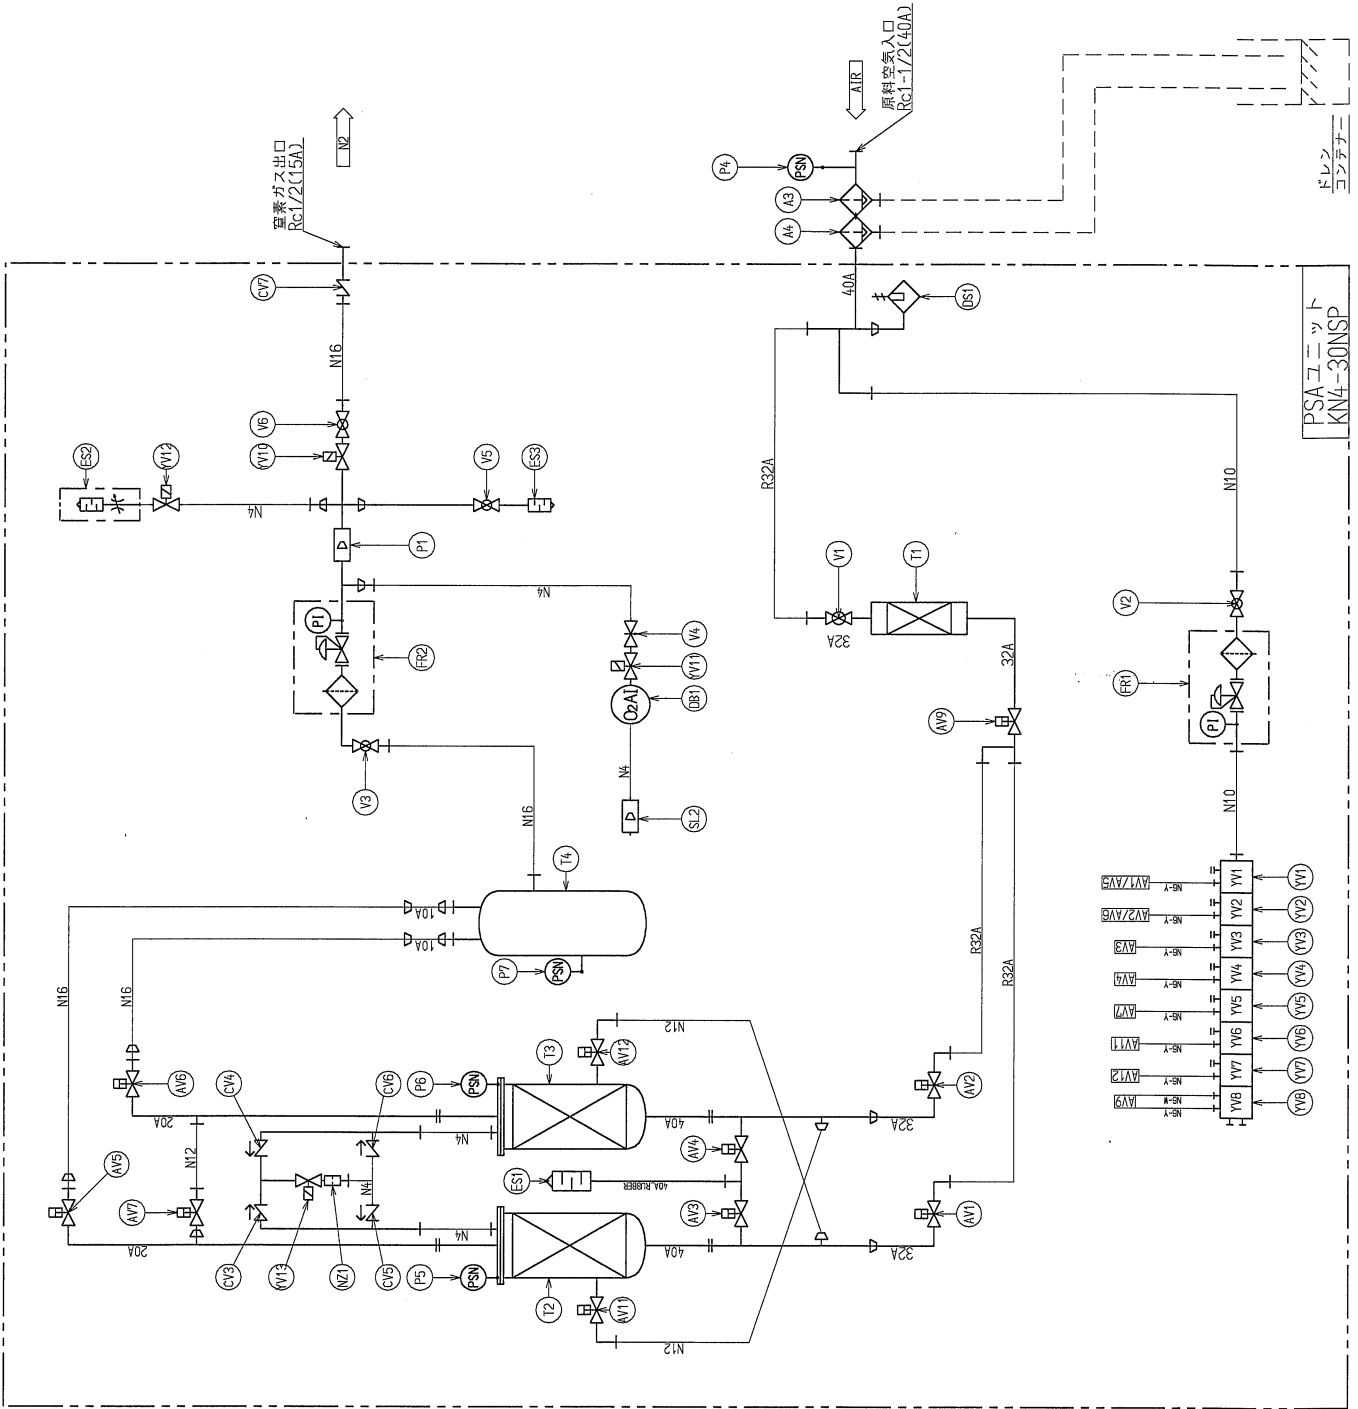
窒素ガス出口
Rc1/2(15A)

N2

AIR

原料空気入口
Rc1-1/2(40A)

ドレン
コンテナー

P4
PSN
A3
A4
40A
DS1

PSA ユニット
KN4-30NSP

CV7
N16
V6
YV10
V5
ES3
ES2
YV12
N4
P1
N4
V4
YV11
DB1
O2AI
N4
SL2
PI
FR2
V3
N16
T4
10A
10A
P7
PSN

R32A
V1
T1
32A
32A
AV9
N10
V2
FR1
PI
N10

YV1
YV2
YV3
YV4
YV5
YV6
YV7
YV8

AV1/AV5
AV2/AV6
AV3
AV4
AV7
AV11
AV12
AV9
N6-Y
N6-Y
N6-Y
N6-Y
N6-Y
N6-Y
N6-Y
N6-W
N6-Y

R32A
R32A
N16
N16
AV6
CV4
CV6
P6
PSN
T3
AV12
N12
20A
N4
40A
32A
AV2
N12
AV4
AV7
ES1
40A RUBBER
AV5
N4
AV3
AV1
20A
N4
40A
32A
CV3
YV13
NZ1
CV5
P5
PSN
T2
AV11
N12